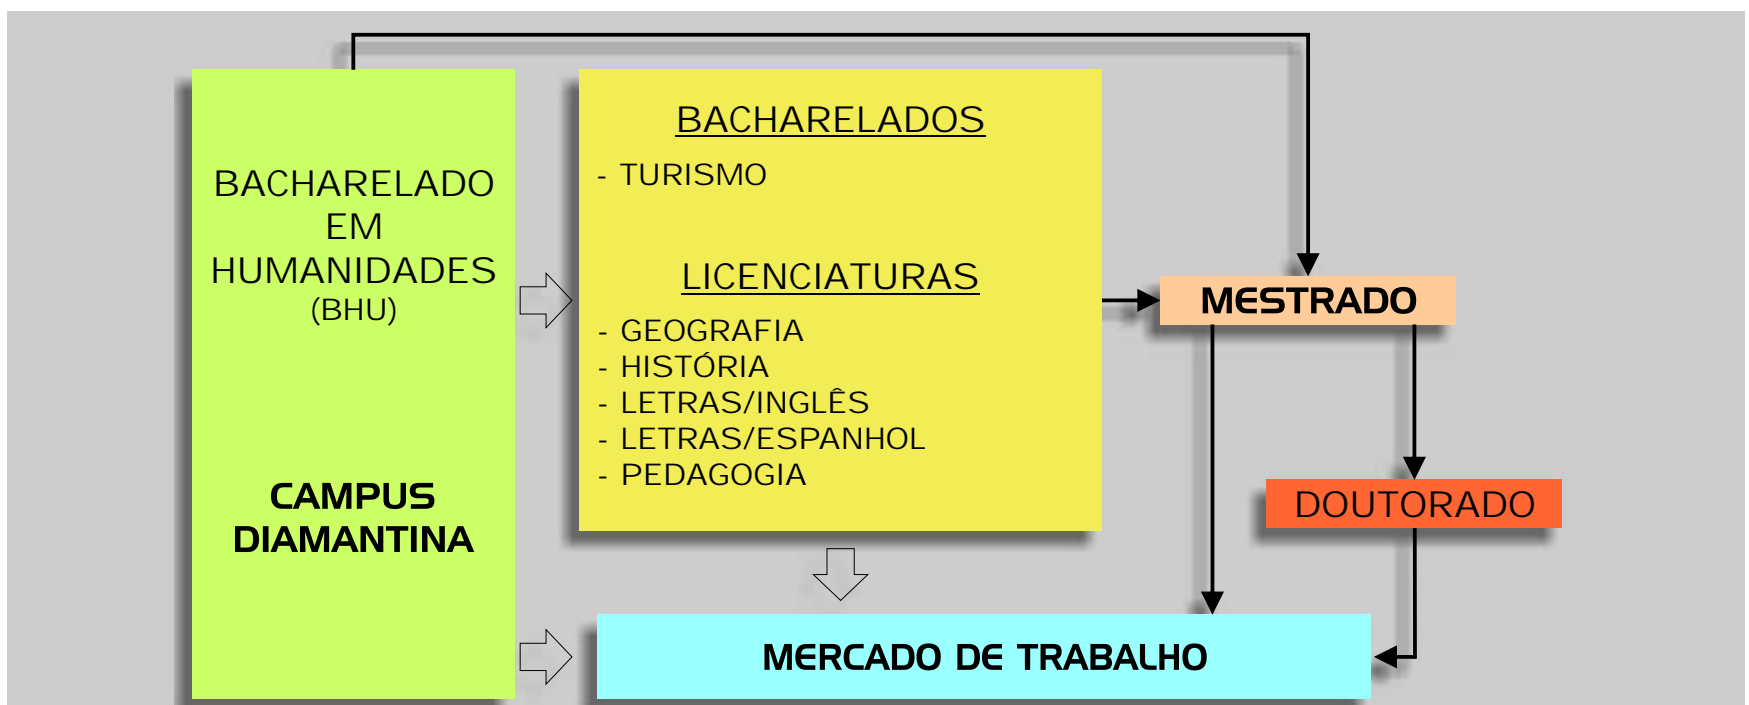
BACHARELADO EM HUMANIDADES (BHU)

CAMPUS DIAMANTINA

BACHARELADOS

- TURISMO

LICENCIATURAS

- GEOGRAFIA
- HISTÓRIA
- LETRAS/INGLÊS
- LETRAS/ESPANHOL
- PEDAGOGIA

MESTRADO

DOUTORADO

MERCADO DE TRABALHO